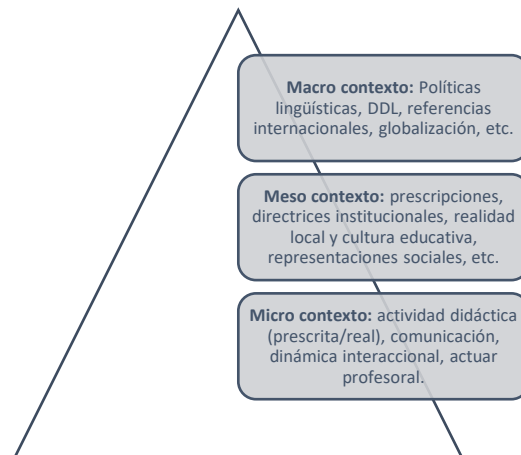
**Macro contexto:** Políticas lingüísticas, DDL, referencias internacionales, globalización, etc.

**Meso contexto:** prescripciones, directrices institucionales, realidad local y cultura educativa, representaciones sociales, etc.

**Micro contexto:** actividad didáctica (prescrita/real), comunicación, dinámica interaccional, actuar profesoral.